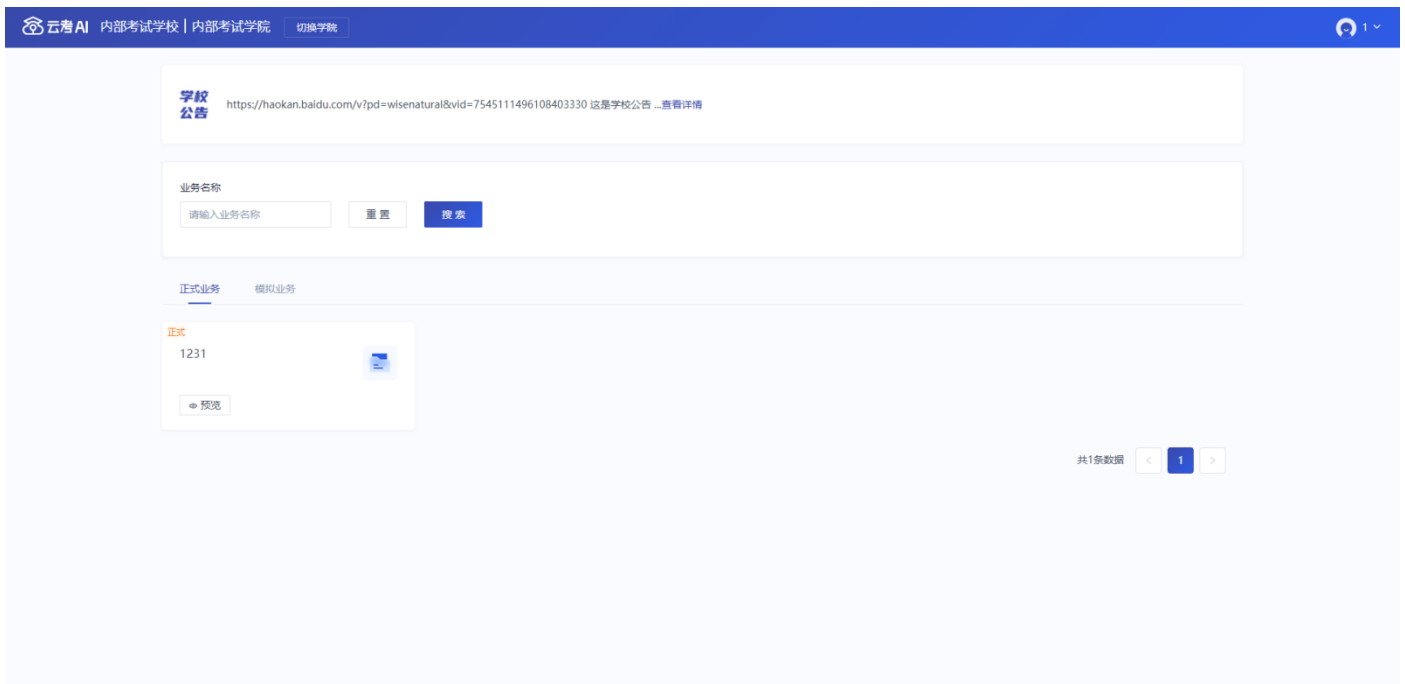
云考AI 内部考试学校 | 内部考试学院 切换学院

1

学校公告 https://haokan.baidu.com/v?pd=wisenatural&vid=7545111496108403330 这是学校公告 ...查看详情

业务名称

请输入业务名称

重置

搜索

正式业务 模拟业务

正式

1231

预览

共1条数据 < 1 >